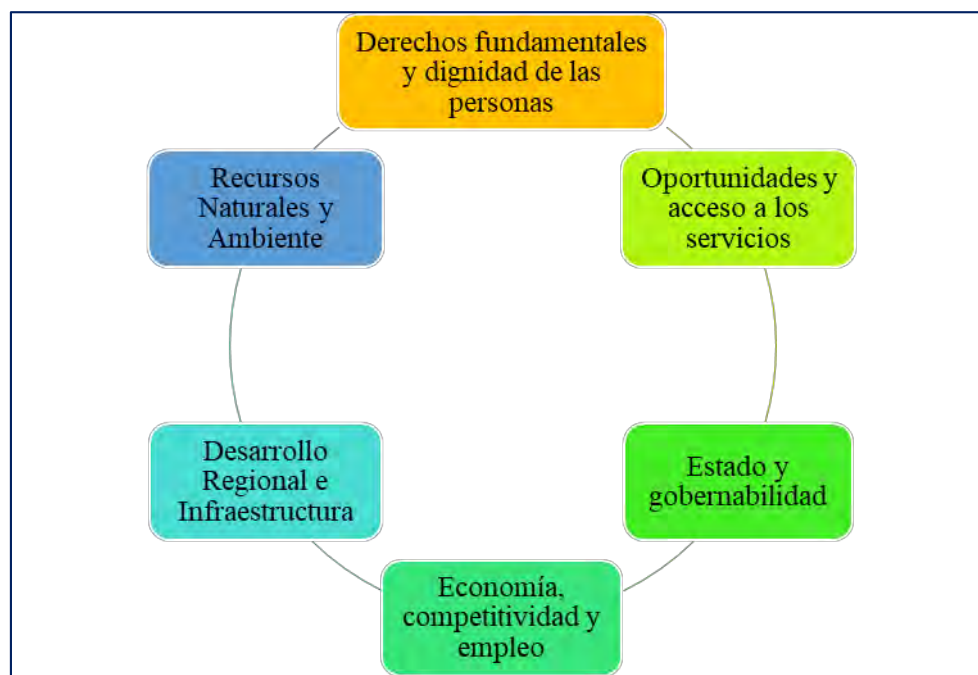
Derechos fundamentales y dignidad de las personas

Oportunidades y acceso a los servicios

Estado y gobernabilidad

Economía, competitividad y empleo

Desarrollo Regional e Infraestructura

Recursos Naturales y Ambiente